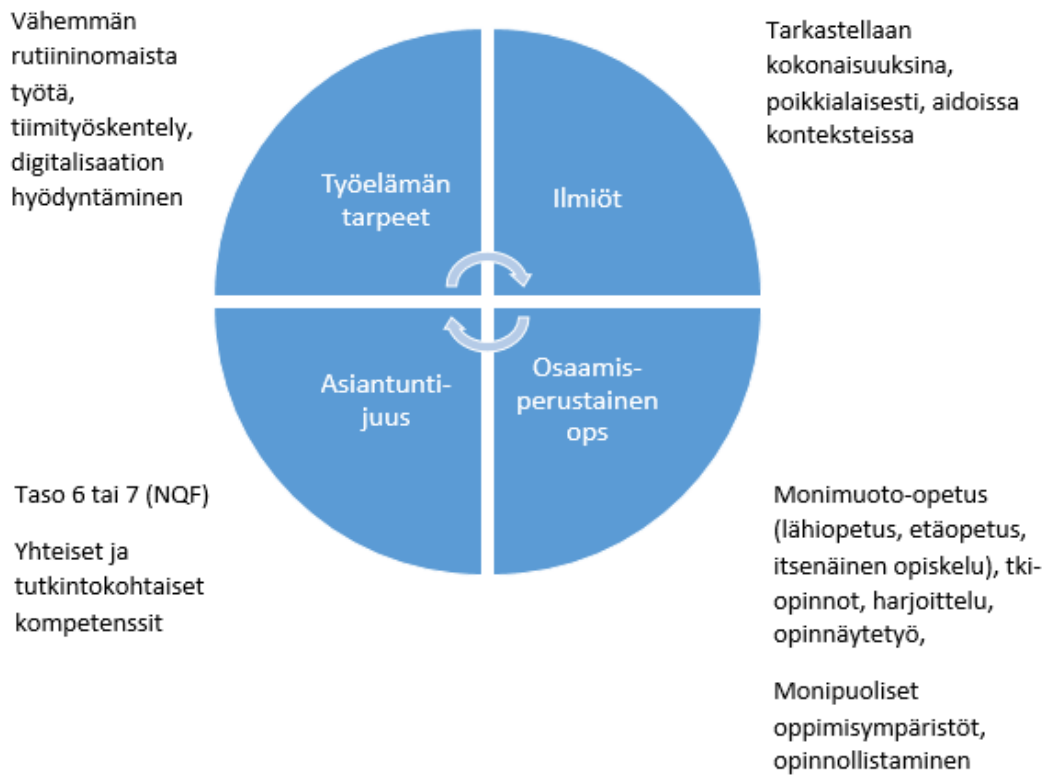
Vähemmän rutiininomaista työtä, tiimityöskentely, digitalisaation hyödyntäminen

Tarkastellaan kokonaisuuksina, poikkialaisesti, aidoissa konteksteissa

Työelämän tarpeet

Ilmiöt

Asiantuntijuus

Osaamisperustainen ops

Taso 6 tai 7 (NQF)

Yhteiset ja tutkintokohtaiset kompetenssit

Monimuoto-opetus (lähiopetus, etäopetus, itsenäinen opiskelu), tki-opinnot, harjoittelu, opinnäytetyö,

Monipuoliset oppimisympäristöt, opinnollistaminen